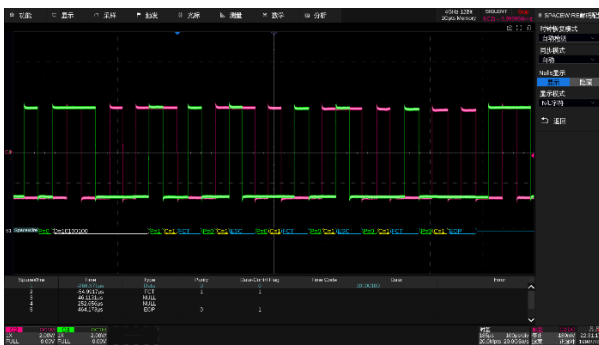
功能 显示 采样 触发 光标 测量 数学 分析

SPACEWIRE解码配置
对齐数据模式
自动模式
同步模式
自动
Null显示
显示 隐藏
显示模式
NULL字符
返回

SpaceWire FCT NULL NULL NULL NULL NULL NULL FCT NULL NULL FCT EOP

| SpaceWire | Time | Type | Parity | Data/Ctrl Flag | Time Code | Data | Error |
|---|---|---|---|---|---|---|---|
| 2 | 64.901μs | FCT | 1 | 1 | | | |
| 3 | 46.113μs | NULL | | | | | |
| 4 | 252.656μs | NULL | | | | | |
| 5 | 464.179μs | EOP | 0 | 1 | | | |

FULL 2.00V FULL 2.00V